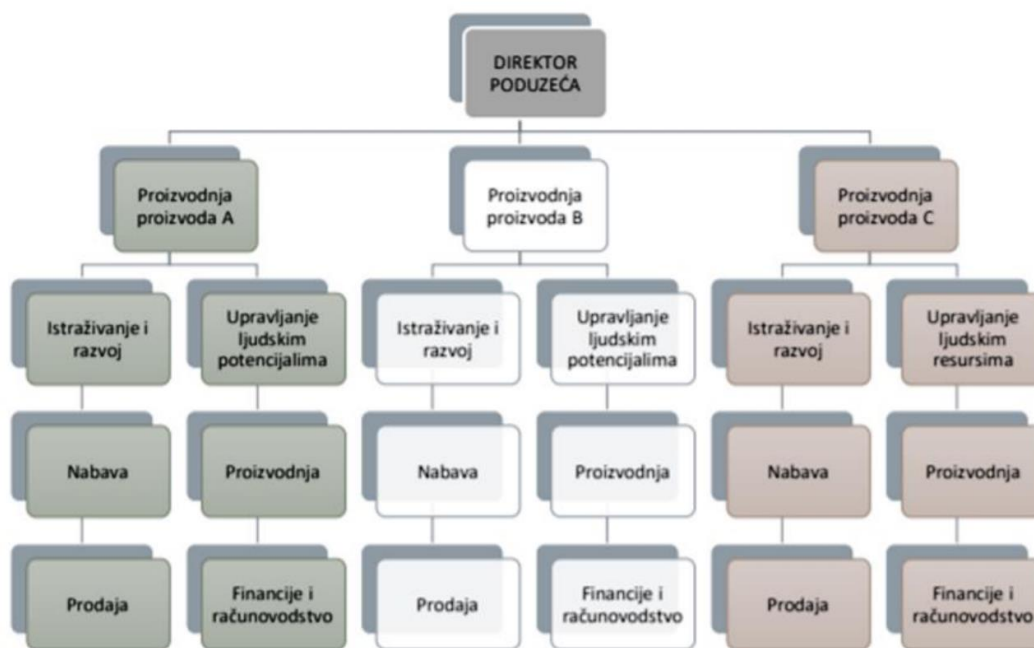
DIREKTOR PODUZEĆA

Proizvodnja proizvoda A

Istraživanje i razvoj

Nabava

Prodaja

Upravljanje ljudskim potencijalima

Proizvodnja

Financije i računovodstvo

Proizvodnja proizvoda B

Istraživanje i razvoj

Nabava

Prodaja

Upravljanje ljudskim potencijalima

Proizvodnja

Financije i računovodstvo

Proizvodnja proizvoda C

Istraživanje i razvoj

Nabava

Prodaja

Upravljanje ljudskim resursima

Proizvodnja

Financije i računovodstvo